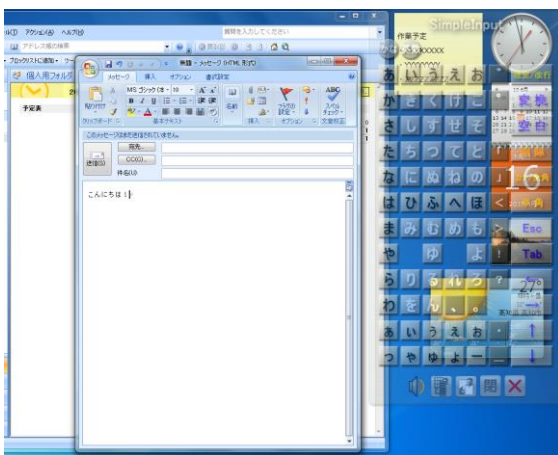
ル(I) アクション(A) ヘルプ(H)
アドレス帳の検索
質問を入力してください
個人用フォルダ
予定表
無題 - メッセージ (HTML 形式)
メッセージ　挿入　オプション　書式設定
貼り付け
クリップボード
MS ゴシック (本 10
基本テキスト
名前
挿入
フラグの設定
オプション
スペル チェック
文章校正
このメッセージはまだ送信されていません。
送信(S)
宛先...
CC(C)...
件名(U)
こんにちは１
作業予定
SimpleInput
xxxxxx
あ　い　う　え　お
か　き　く　け　こ
さ　し　す　せ　そ
た　ち　つ　て　と
な　に　ぬ　ね　の
は　ひ　ふ　へ　ほ
ま　み　む　め　も
や　ゆ　よ
ら　り　る　れ　ろ
わ　を　ん　、　。
あ　い　う　え　お
つ　や　ゆ　よ　ー
変換
空白
16
Esc
Tab
27℃